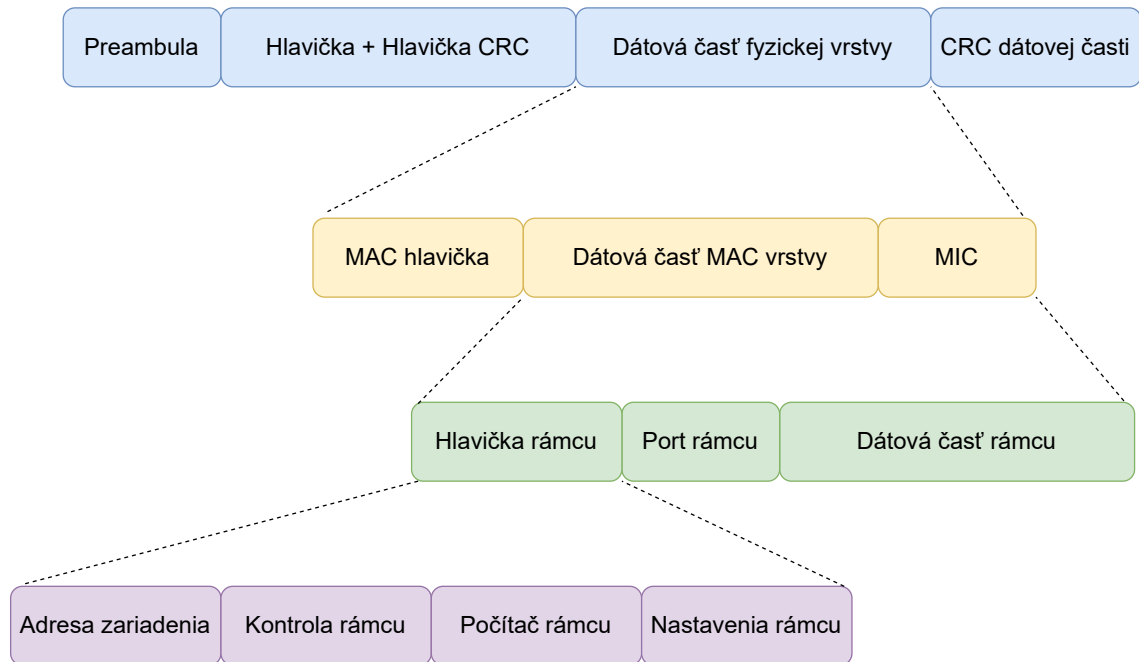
Preambula
Hlavička + Hlavička CRC
Dátová časť fyzickej vrstvy
CRC dátovej časti

MAC hlavička
Dátová časť MAC vrstvy
MIC

Hlavička rámcu
Port rámcu
Dátová časť rámcu

Adresa zariadenia
Kontrola rámcu
Počítač rámcu
Nastavenia rámcu